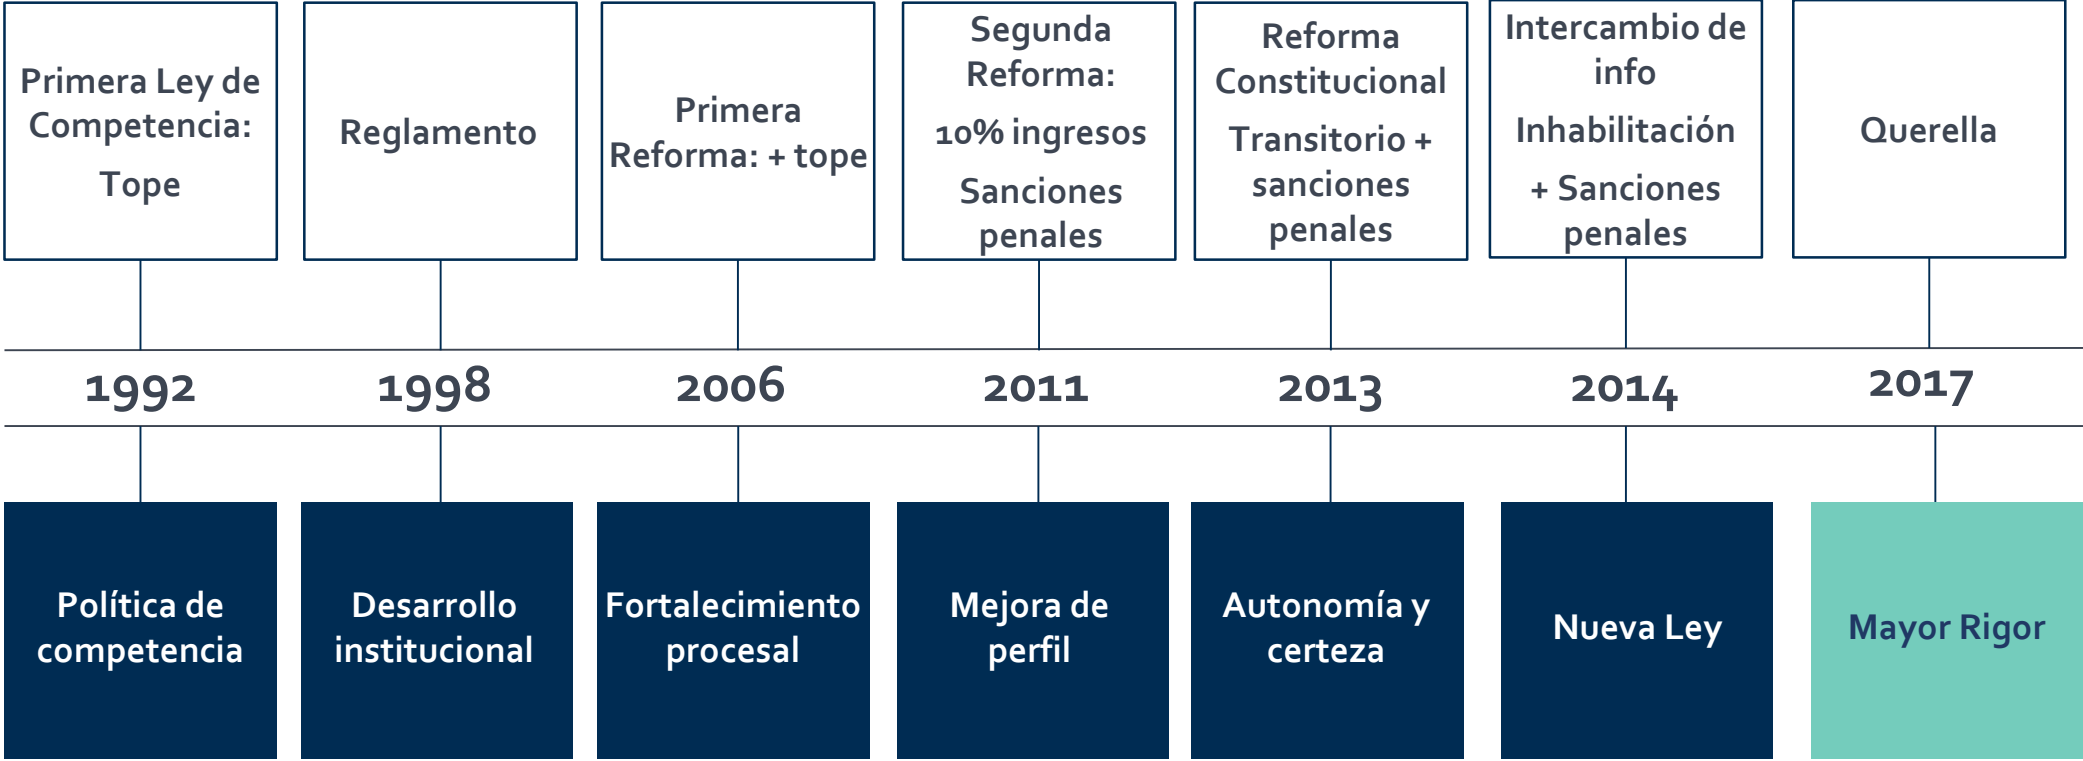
Primera Ley de Competencia:

Tope

Reglamento

Primera Reforma: + tope

Segunda Reforma:

10% ingresos

Sanciones penales

Reforma Constitucional

Transitorio + sanciones penales

Intercambio de info

Inhabilitación

+ Sanciones penales

Querella

1992

1998

2006

2011

2013

2014

2017

Política de competencia

Desarrollo institucional

Fortalecimiento procesal

Mejora de perfil

Autonomía y certeza

Nueva Ley

Mayor Rigor